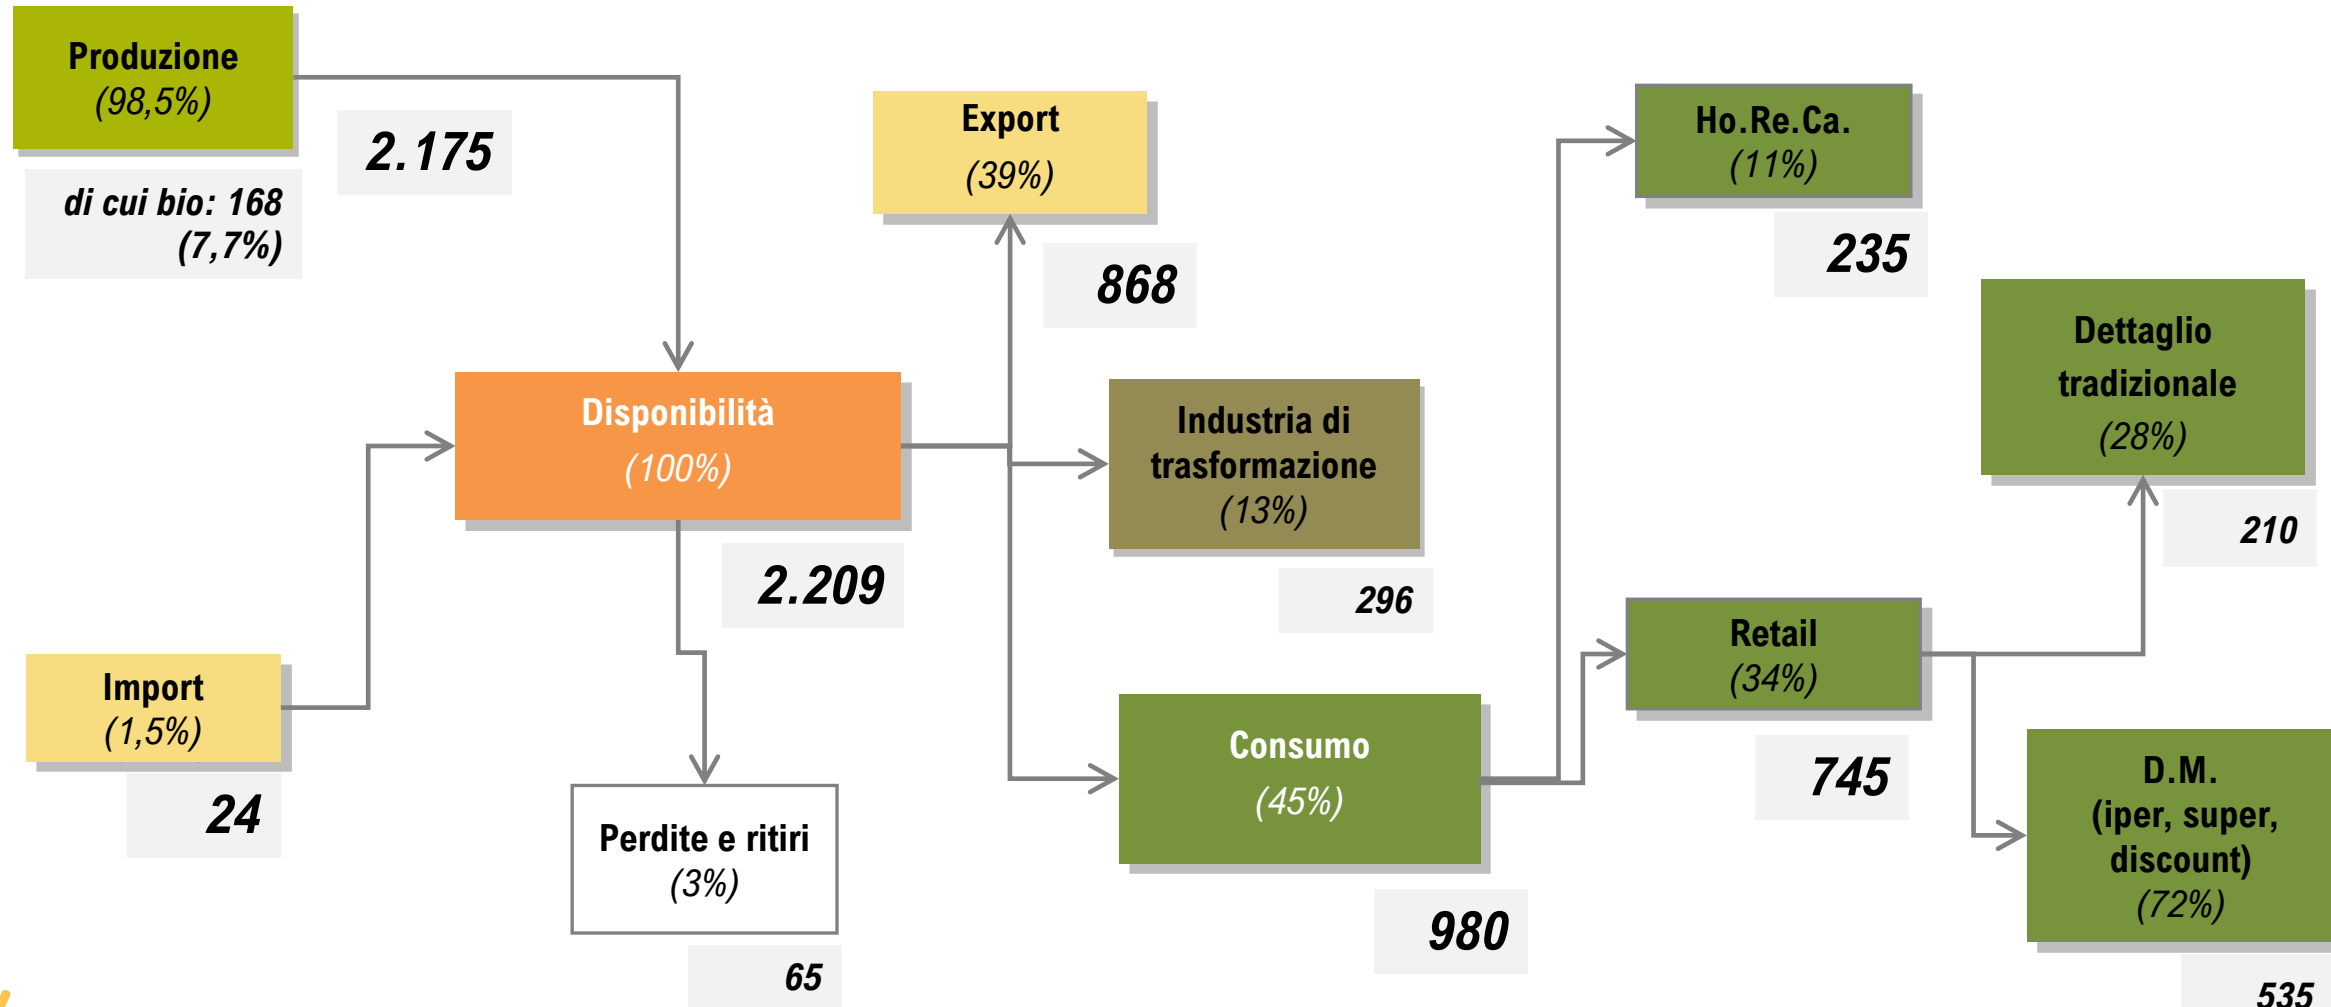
Produzione
(98,5%)

di cui bio: 168
(7,7%)

2.175

Export
(39%)

868

Ho.Re.Ca.
(11%)

235

Dettaglio tradizionale
(28%)

210

Disponibilità
(100%)

2.209

Industria di trasformazione
(13%)

296

Retail
(34%)

745

Import
(1,5%)

24

Perdite e ritiri
(3%)

65

Consumo
(45%)

980

D.M.
(iper, super, discount)
(72%)

535